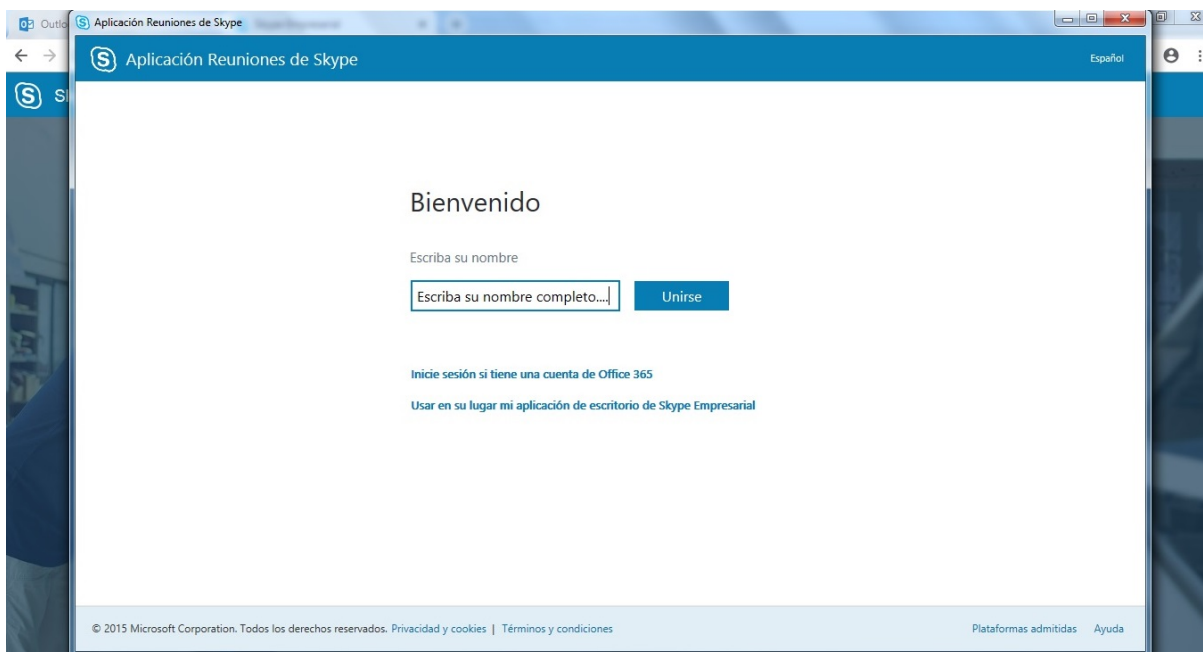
Outlo
Aplicación Reuniones de Skype
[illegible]

Aplicación Reuniones de Skype
Español

Bienvenido

Escriba su nombre

Escriba su nombre completo....
Unirse

Inicie sesión si tiene una cuenta de Office 365

Usar en su lugar mi aplicación de escritorio de Skype Empresarial

© 2015 Microsoft Corporation. Todos los derechos reservados. Privacidad y cookies | Términos y condiciones
Plataformas admitidas Ayuda